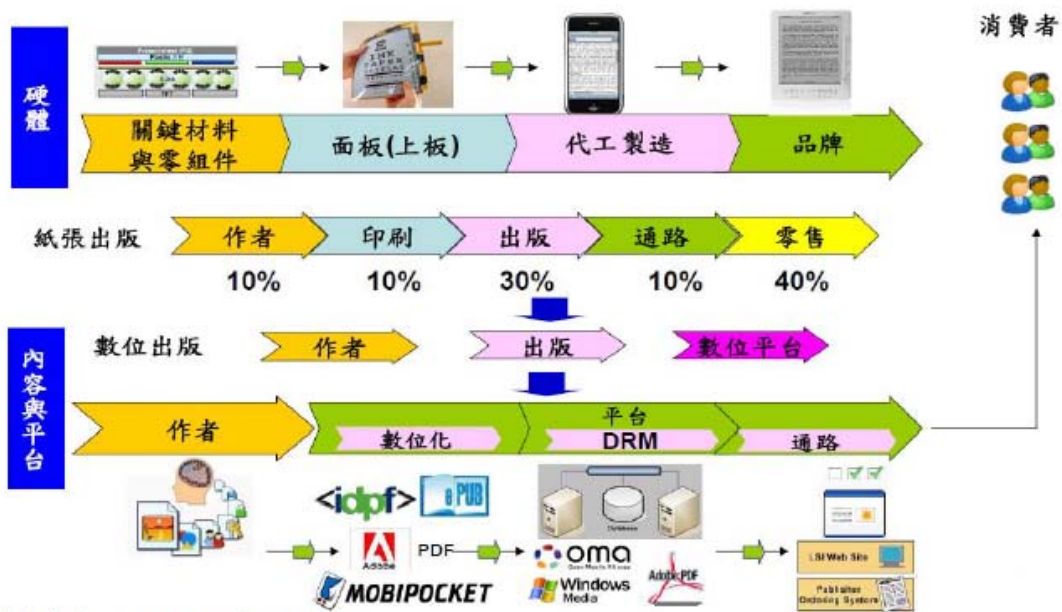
消費者

硬體

關鍵材料與零組件

面板(上板)

代工製造

品牌

紙張出版

作者

印刷

出版

通路

零售

10%

10%

30%

10%

40%

數位出版

作者

出版

數位平台

內容與平台

作者

數位化

平台
DRM

通路

<idpf>

ePUB

Adobe

PDF

MOBIPOCKET

oma

Windows Media

Adobe PDF

LSI Web Site

Publisher Ordering System